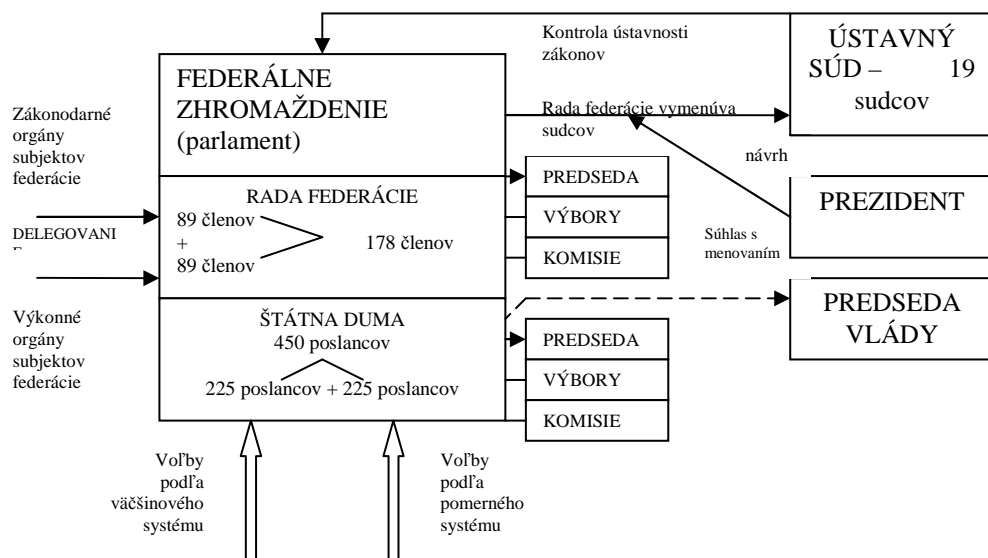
Kontrola ústavnosti zákonov

ÚSTAVNÝ SÚD – 19 sudcov

FEDERÁLNE ZHROMAŽDENIE (parlament)

Rada federácie vymenúva sudcov

návrh

Zákonodarné orgány subjektov federácie

RADA FEDERÁCIE

89 členov + 89 členov

178 členov

PREDSEDA

VÝBORY

KOMISIE

PREZIDENT

DELEGOVANI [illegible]

Súhlas s menovaním

Výkonné orgány subjektov federácie

ŠTÁTNA DUMA
450 poslancov

225 poslancov + 225 poslancov

PREDSEDA VLÁDY

PREDSEDA

VÝBORY

KOMISIE

Voľby podľa väčšinového systému

Voľby podľa pomerného systému